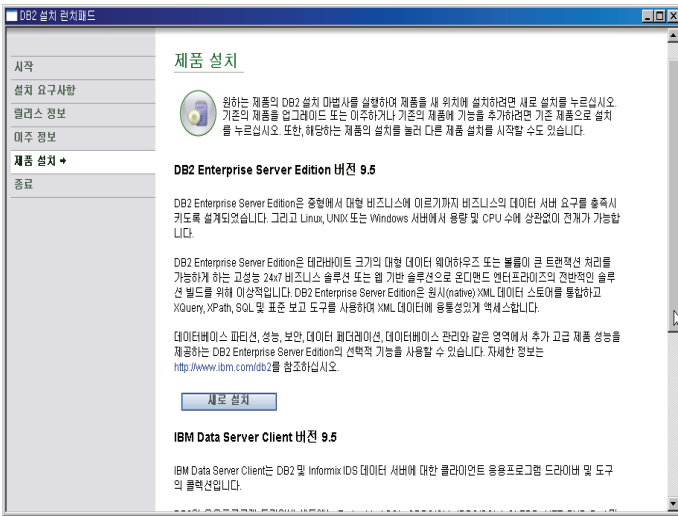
DB2 설치 런치패드

시작
설치 요구사항
릴리스 정보
이주 정보
제품 설치 ➔
종료

제품 설치

원하는 제품의 DB2 설치 마법사를 실행하여 제품을 새 위치에 설치하려면 새로 설치를 누르십시오. 기존의 제품을 업그레이드 또는 이주하거나 기존의 제품에 기능을 추가하려면 기존 제품으로 설치를 누르십시오. 또한, 해당하는 제품의 설치를 눌러 다른 제품 설치를 시작할 수도 있습니다.

DB2 Enterprise Server Edition 버전 9.5

DB2 Enterprise Server Edition은 중형에서 대형 비즈니스에 이르기까지 비즈니스의 데이터 서버 요구를 충족시키도록 설계되었습니다. 그리고 Linux, UNIX 또는 Windows 서버에서 용량 및 CPU 수에 상관없이 전개가 가능합니다.

DB2 Enterprise Server Edition은 테라바이트 크기의 대형 데이터 웨어하우즈 또는 볼륨이 큰 트랜잭션 처리를 가능하게 하는 고성능 24x7 비즈니스 솔루션 또는 웹 기반 솔루션으로 온디맨드 엔터프라이즈의 전반적인 솔루션 빌드를 위해 이상적입니다. DB2 Enterprise Server Edition은 원시(native) XML 데이터 스토어를 통합하고 XQuery, XPath, SQL 및 표준 보고 도구를 사용하여 XML 데이터에 용통성있게 액세스합니다.

데이터베이스 파티션, 성능, 보안, 데이터 페더레이션, 데이터베이스 관리와 같은 영역에서 추가 고급 제품 성능을 제공하는 DB2 Enterprise Server Edition의 선택적 기능을 사용할 수 있습니다. 자세한 정보는 http://www.ibm.com/db2를 참조하십시오.

새로 설치

IBM Data Server Client 버전 9.5

IBM Data Server Client는 DB2 및 Informix IDS 데이터 서버에 대한 클라이언트 응용프로그램 드라이버 및 도구의 콜렉션입니다.

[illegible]